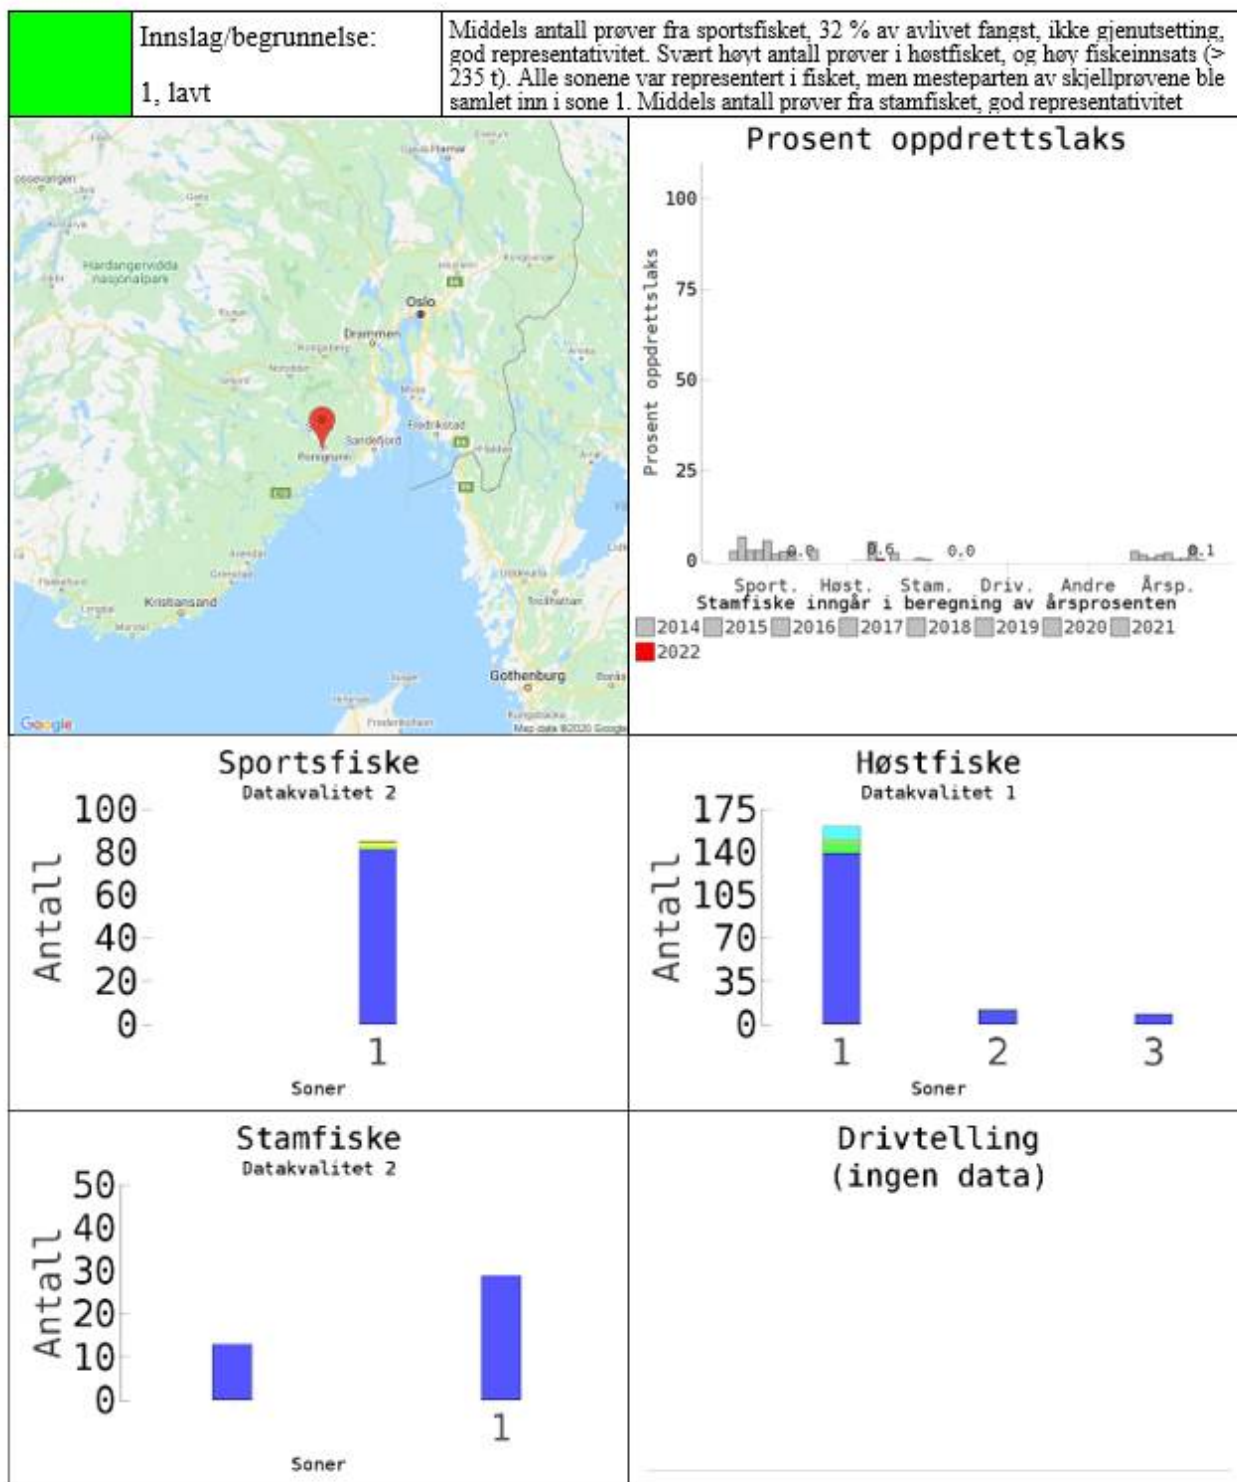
| | Innslag/begrunnelse: 1, lavt | Middels antall prøver fra sportsfisket, 32 % av avlivet fangst, ikke gjenutsetting, god representativitet. Svært høyt antall prøver i høstfisket, og høy fiskeinnsats (> 235 t). Alle sonene var representert i fisket, men mesteparten av skjellprøvene ble samlet inn i sone 1. Middels antall prøver fra stamfisket, god representativitet |
|---|---|---|

Hardangervidda nasjonalpark
Oslo
Drammen
Fredrikstad
Sandefjord
Porsgrunn
Kristiansand
Gothenburg
Google
Map data ©2020 Google

Prosent oppdrettslaks
Prosent oppdrettslaks
100
75
50
25
0
0.0
0.6
0.0
0.1
Sport. Høst. Stam. Driv. Andre Årsp.
Stamfiske inngår i beregning av årsprosenten
2014 2015 2016 2017 2018 2019 2020 2021
2022

Sportsfiske
Datakvalitet 2
Antall
100
80
60
40
20
0
1
Soner

Høstfiske
Datakvalitet 1
Antall
175
140
105
70
35
0
1 2 3
Soner

Stamfiske
Datakvalitet 2
Antall
50
40
30
20
10
0
1
Soner

Drivtelling
(ingen data)